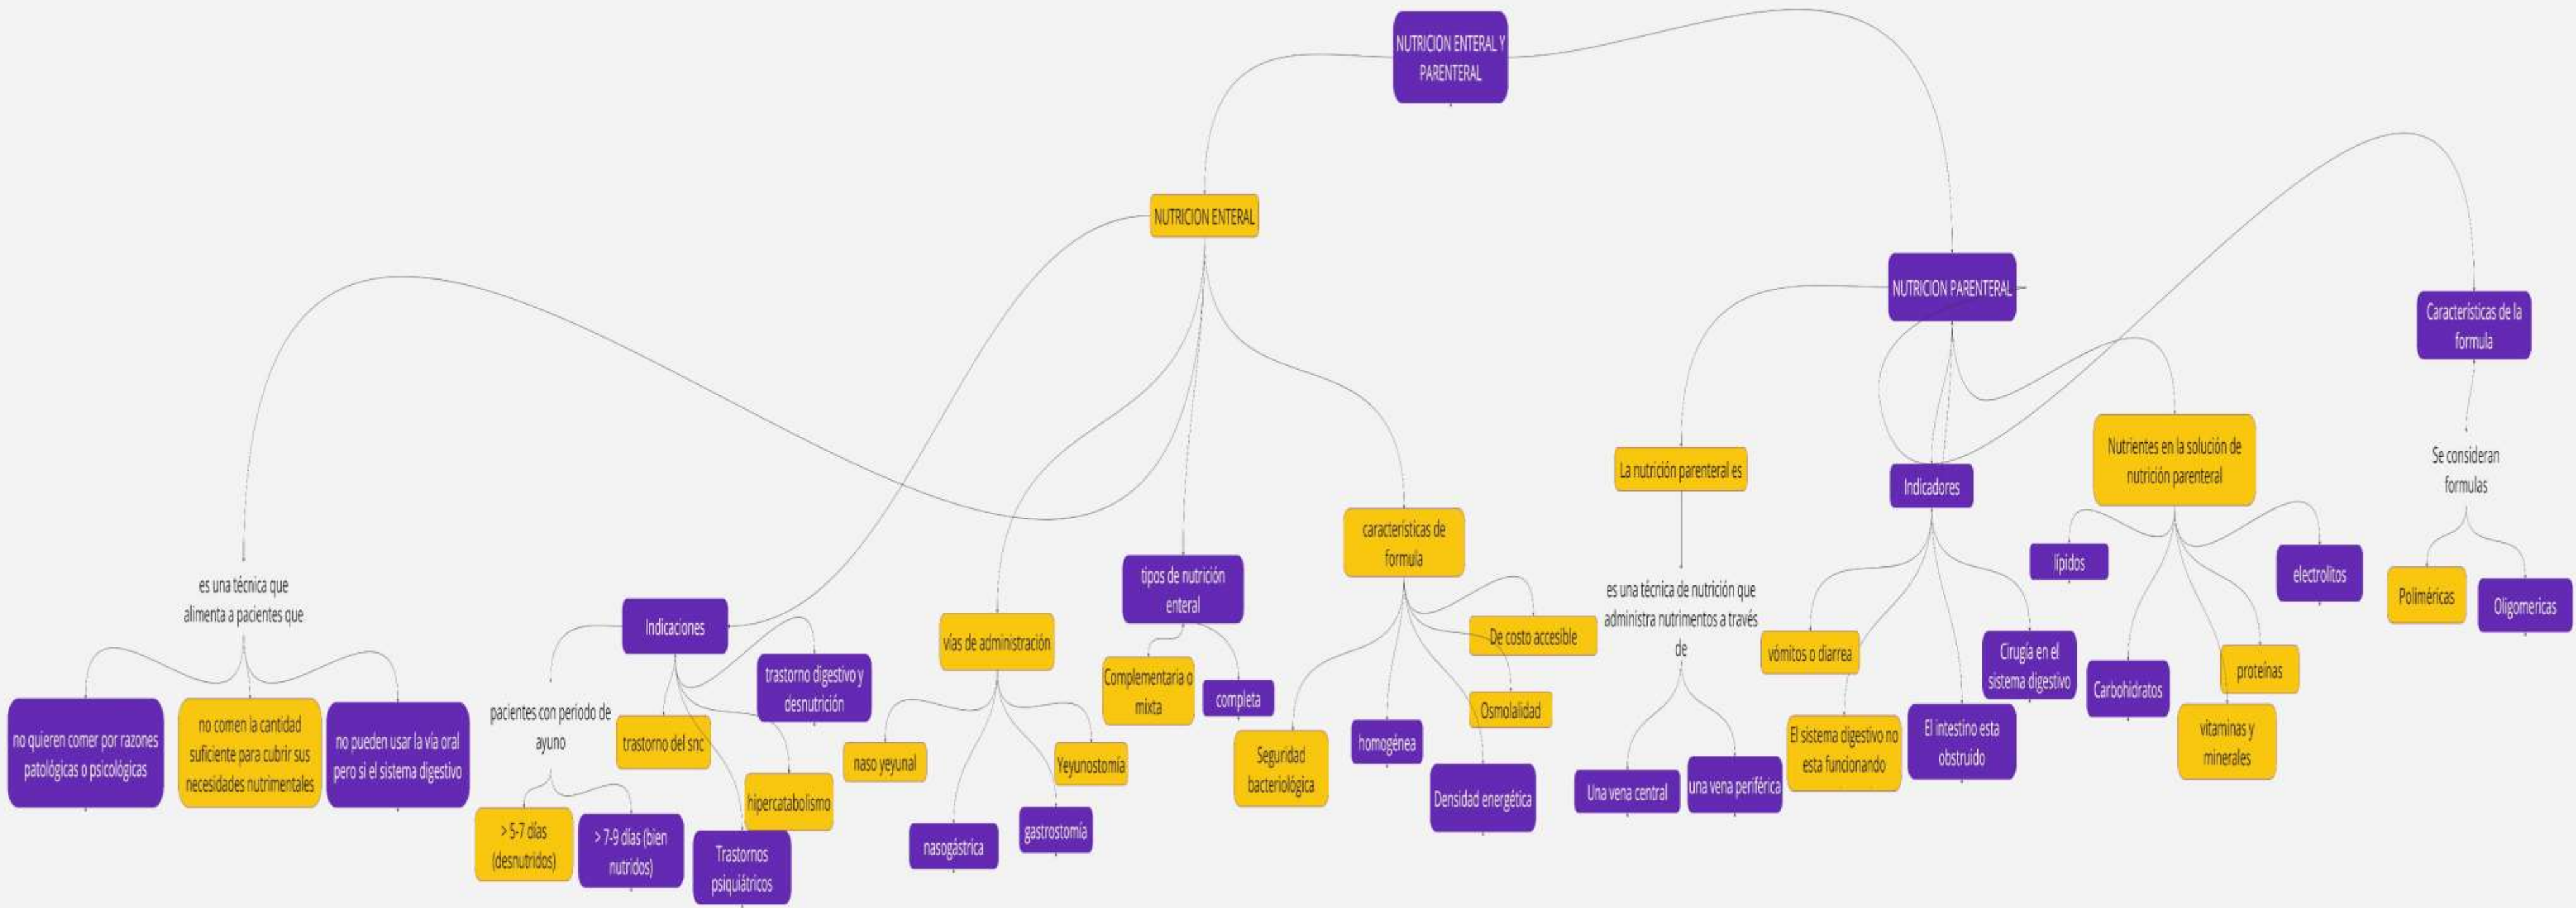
NUTRICION ENTERAL Y PARENTERAL

NUTRICION ENTERAL

NUTRICION PARENTERAL

Caracteristicas de la formula

es una técnica que alimenta a pacientes que

no quieren comer por razones patológicas o psicológicas

no comen la cantidad suficiente para cubrir sus necesidades nutrimentales

no pueden usar la vía oral pero si el sistema digestivo

Indicaciones

pacientes con periodo de ayuno

> 5-7 días (desnutridos)

> 7-9 días (bien nutridos)

trastorno del snc

Trastornos psiquiátricos

hipercatabolismo

trastorno digestivo y desnutrición

vías de administración

naso yeyunal

nasogástrica

gastrostomía

Yeyunostomía

tipos de nutrición enteral

Complementaria o mixta

completa

características de formula

Seguridad bacteriológica

homogénea

Densidad energética

Osmolalidad

De costo accesible

La nutrición parenteral es

es una técnica de nutrición que administra nutrimentos a través de

Una vena central

una vena periférica

Indicadores

vómitos o diarrea

El sistema digestivo no esta funcionando

El intestino esta obstruido

Cirugía en el sistema digestivo

Nutrientes en la solución de nutrición parenteral

lípidos

Carbohidratos

vitaminas y minerales

proteínas

electrolitos

Se consideran formulas

Poliméricas

Oligomericas